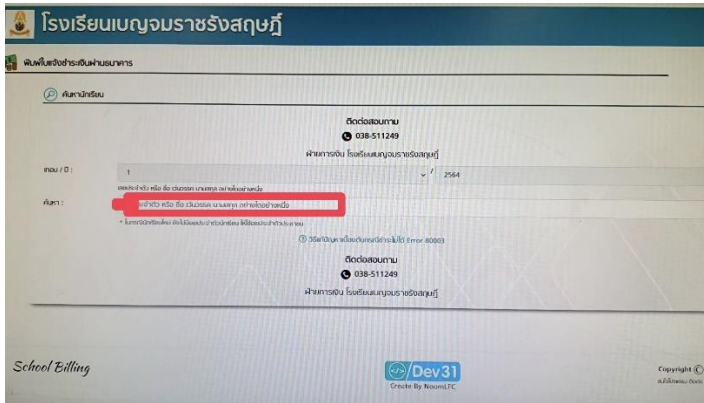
โรงเรียนเบญจมราชรังสฤษฎิ์

พิมพ์ใบแจ้งชำระเงินผ่านธนาคาร

ค้นหานักเรียน

ติดต่อสอบถาม
038-511249
ฝ่ายการเงิน โรงเรียนเบญจมราชรังสฤษฎิ์

เทอม / ปี : 1 / 2564

ค้นหา : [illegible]ประจำตัว หรือ ชื่อ นามสกุล อย่างใดอย่างหนึ่ง

วิธีแก้ปัญหาเมื่อพบคำเตือนว่าไม่ได้ Error 80003

ติดต่อสอบถาม
038-511249
ฝ่ายการเงิน โรงเรียนเบญจมราชรังสฤษฎิ์

School Billing

Dev31
Create By NoumLFC

Copyright ©